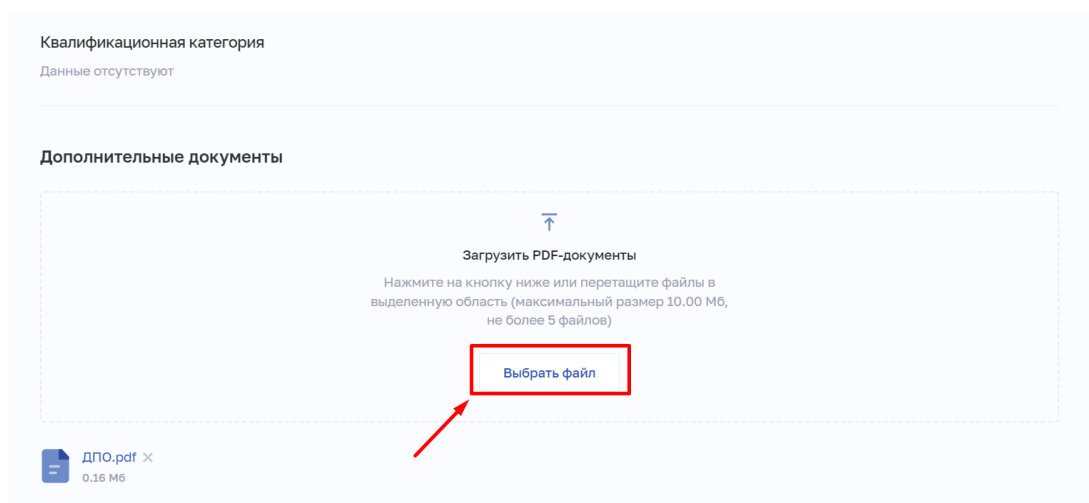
Квалификационная категория

Данные отсутствуют

Дополнительные документы

Загрузить PDF-документы

Нажмите на кнопку ниже или перетащите файлы в выделенную область (максимальный размер 10.00 Мб, не более 5 файлов)

Выбрать файл

ДПО.pdf ×
0.16 Мб